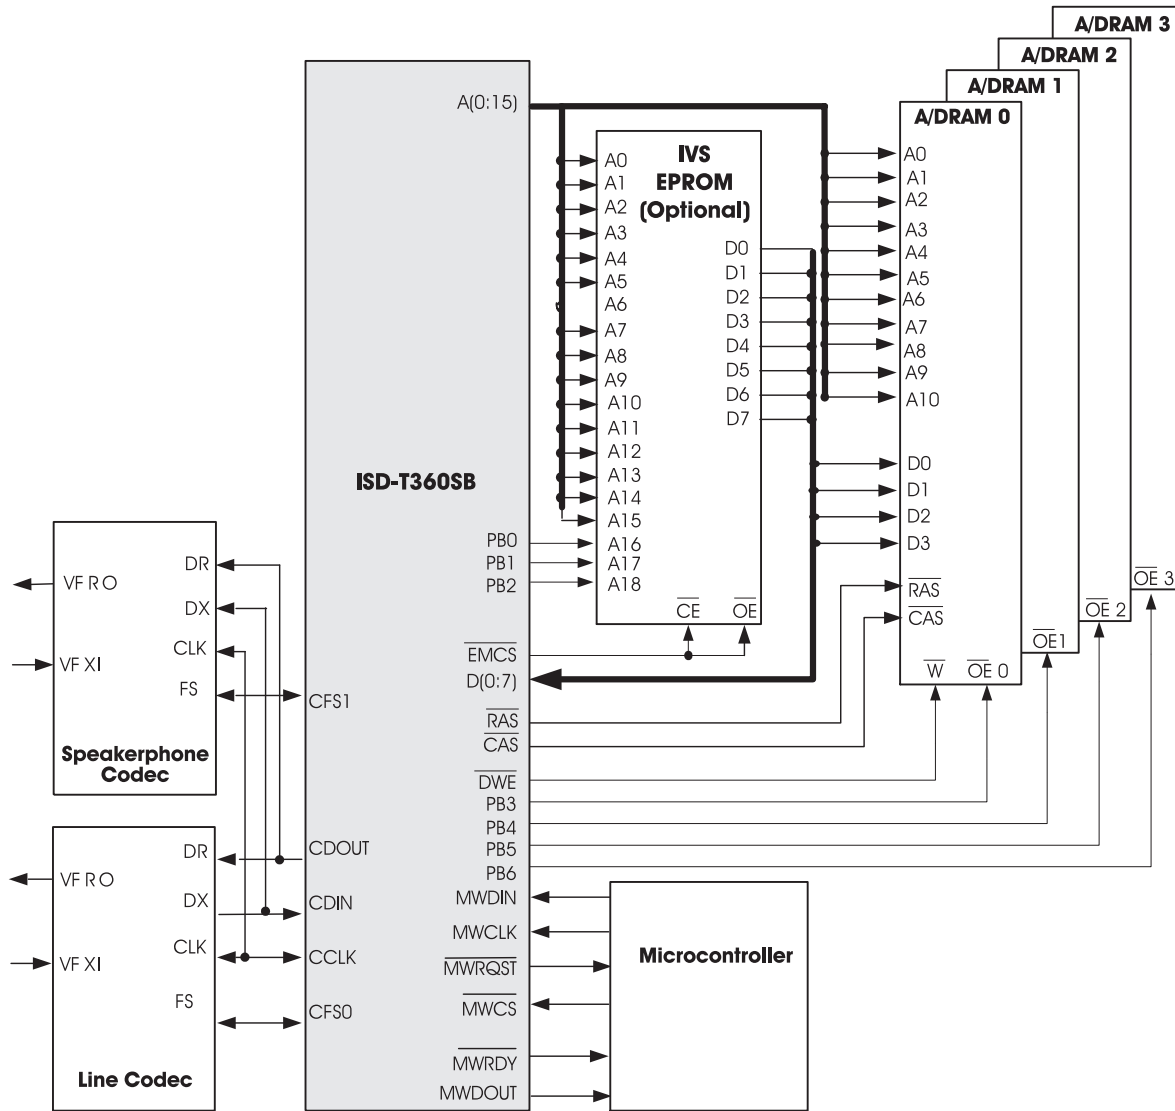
A/DRAM 3
A/DRAM 2
A/DRAM 1
A/DRAM 0

A(0:15)

IVS EPROM (Optional)

A0
A1
A2
A3
A4
A5
A6
A7
A8
A9
A10
A11
A12
A13
A14
A15
A16
A17
A18

D0
D1
D2
D3
D4
D5
D6
D7

$\overline{CE}$ $\overline{OE}$

A0
A1
A2
A3
A4
A5
A6
A7
A8
A9
A10

D0
D1
D2
D3

$\overline{RAS}$
$\overline{CAS}$

$\overline{W}$ $\overline{OE}$ 0
$\overline{OE}$1
$\overline{OE}$ 2
$\overline{OE}$ 3

ISD-T360SB

PB0
PB1
PB2
$\overline{EMCS}$
D(0:7)
$\overline{RAS}$
$\overline{CAS}$
$\overline{DWE}$
PB3
PB4
PB5
PB6
MWDIN
MWCLK
$\overline{MWRQST}$
$\overline{MWCS}$
$\overline{MWRDY}$
MWDOUT

CFS1
CDOUT
CDIN
CCLK
CFS0

VF RO
VF XI
DR
DX
CLK
FS
Speakerphone Codec

VF RO
VF XI
DR
DX
CLK
FS
Line Codec

Microcontroller